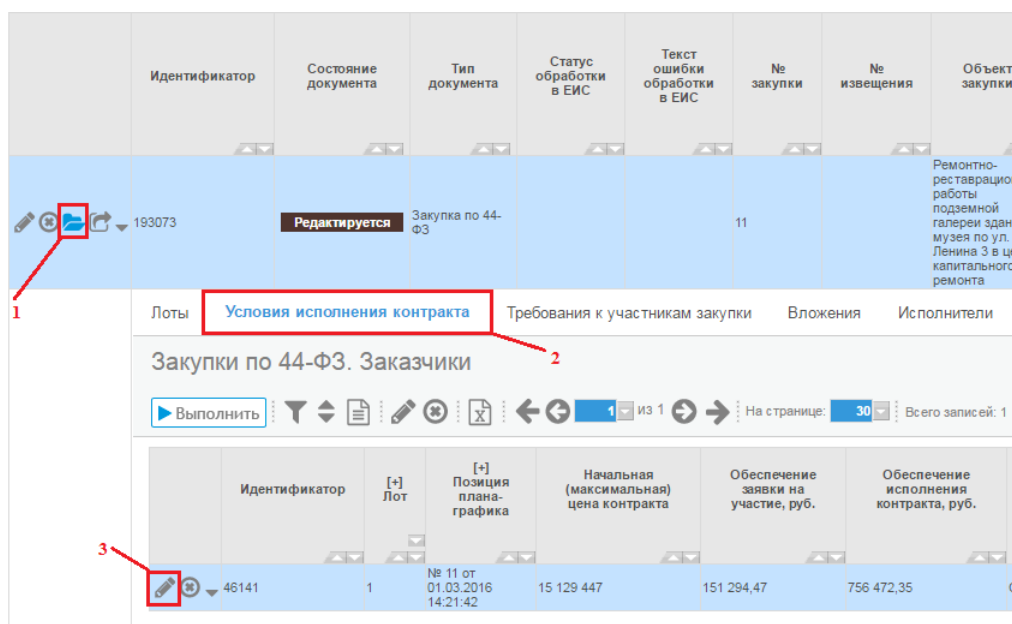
| | Идентификатор | Состояние документа | Тип документа | Статус обработки в ЕИС | Текст ошибки обработки в ЕИС | № закупки | № извещения | Объект закупки |
|---|---|---|---|---|---|---|---|---|
| | 193073 | Редактируется | Закупка по 44-ФЗ | | | 11 | | Ремонтно-реставрацио работы подземной галереи здан музея по ул. Ленина 3 в ц капитального ремонта |

1

Лоты | Условия исполнения контракта | Требования к участникам закупки | Вложения | Исполнители

2

Закупки по 44-ФЗ. Заказчики

Выполнить | 1 из 1 | На странице: 30 | Всего записей: 1

| | Идентификатор | [+] Лот | [+] Позиция плана-графика | Начальная (максимальная) цена контракта | Обеспечение заявки на участие, руб. | Обеспечение исполнения контракта, руб. |
|---|---|---|---|---|---|---|
| | 46141 | 1 | № 11 от 01.03.2016 14:21:42 | 15 129 447 | 151 294,47 | 756 472,35 |

3